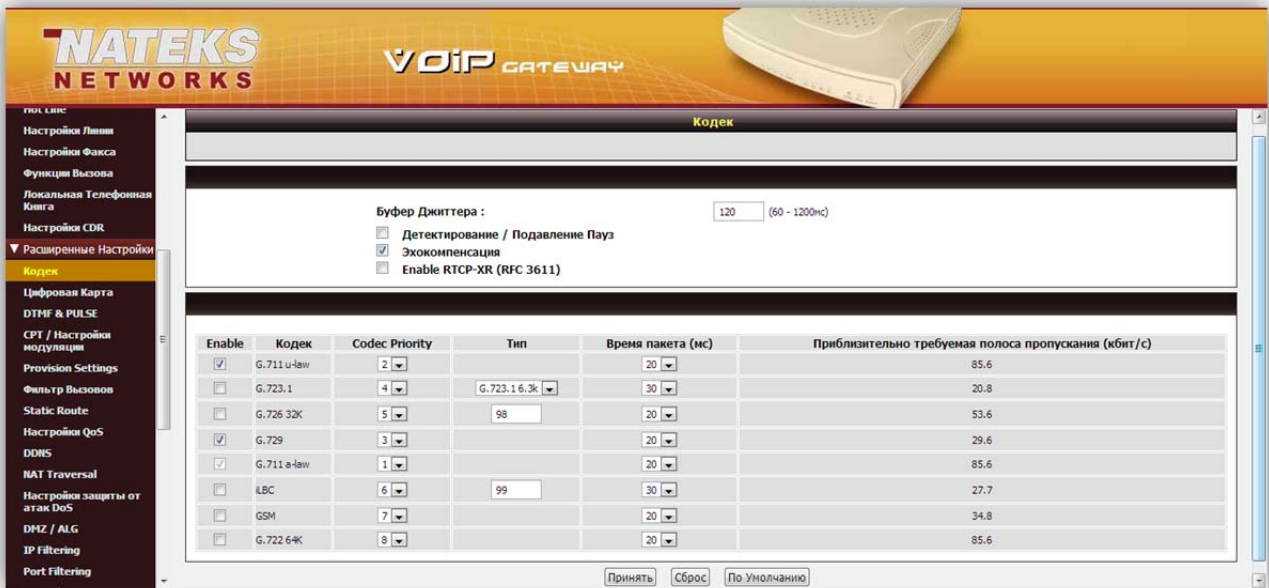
NATEKS NETWORKS

VOIP GATEWAY

Hot Line
Настройки Линии
Настройки Факса
Функции Вызова
Локальная Телефонная Книга
Настройки CDR
▼ Расширенные Настройки
Кодек
Цифровая Карта
DTMF & PULSE
CPT / Настройки модуляции
Provision Settings
Фильтр Вызовов
Static Route
Настройки QoS
DDNS
NAT Traversal
Настройки защиты от атак DoS
DMZ / ALG
IP Filtering
Port Filtering

Кодек

Буфер Джиттера : 120 (60 - 1200мс)
Детектирование / Подавление Пауз
Эхокомпенсация
Enable RTCP-XR (RFC 3611)

| Enable | Кодек | Codec Priority | Тип | Время пакета (мс) | Приблизительно требуемая полоса пропускания (кбит/с) |
|---|---|---|---|---|---|
| | G.711 u-law | 2 | | 20 | 85.6 |
| | G.723.1 | 4 | G.723.1 6.3k | 30 | 20.8 |
| | G.726 32K | 5 | 98 | 20 | 53.6 |
| | G.729 | 3 | | 20 | 29.6 |
| | G.711 a-law | 1 | | 20 | 85.6 |
| | iLBC | 6 | 99 | 30 | 27.7 |
| | GSM | 7 | | 20 | 34.8 |
| | G.722 64K | 8 | | 20 | 85.6 |

Принять Сброс По Умолчанию